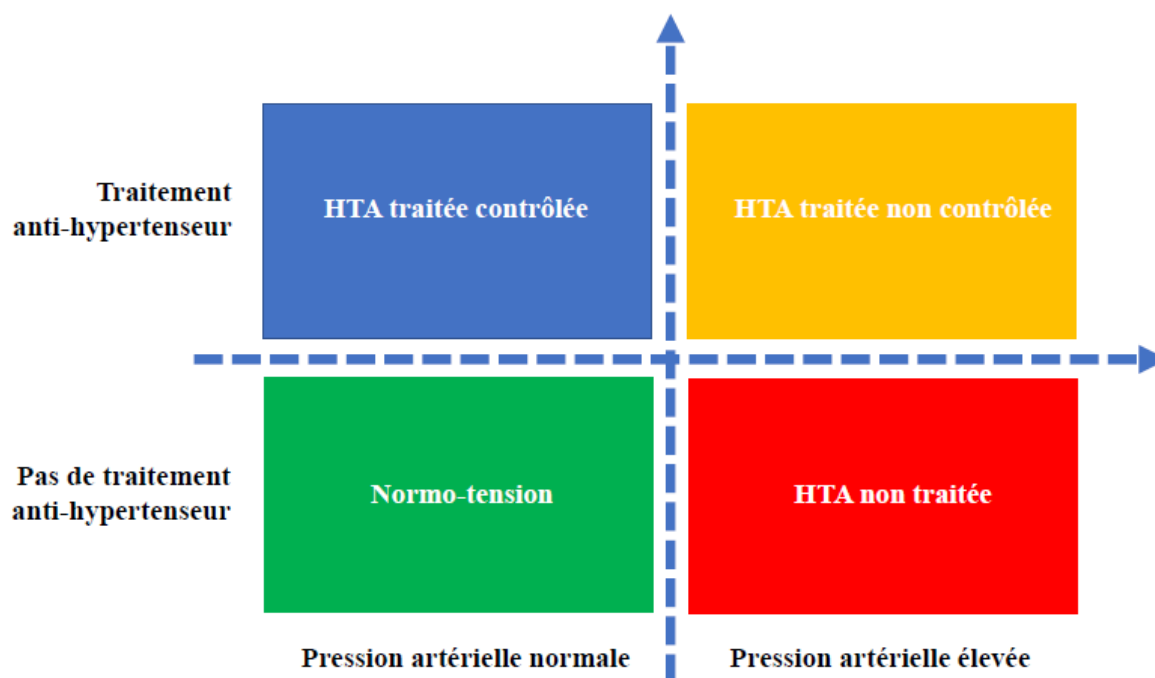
Traitement anti-hypertenseur

HTA traitée contrôlée

HTA traitée non contrôlée

Pas de traitement anti-hypertenseur

Normo-tension

HTA non traitée

Pression artérielle normale

Pression artérielle élevée